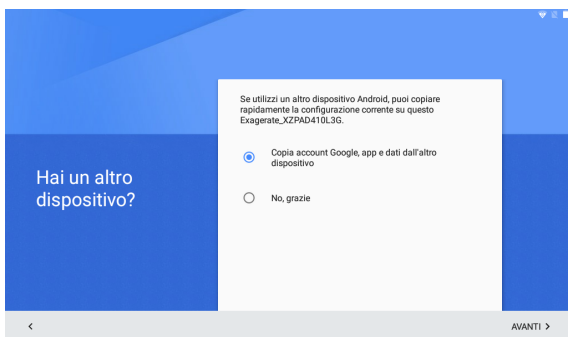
Hai un altro dispositivo?

Se utilizzi un altro dispositivo Android, puoi copiare rapidamente la configurazione corrente su questo Exagerate_XZPAD410L3G.

Copia account Google, app e dati dall'altro dispositivo

No, grazie

<

AVANTI >